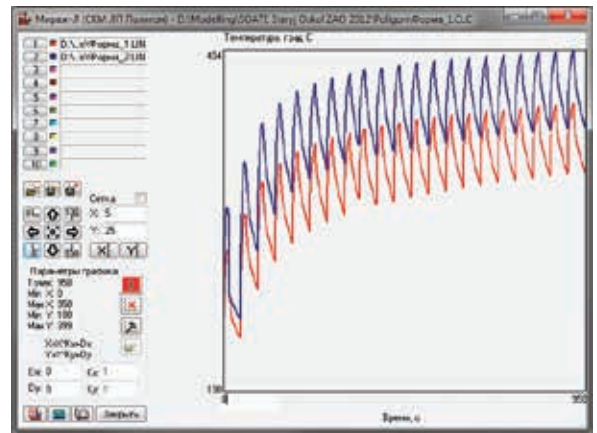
Мираж-3 (СКМ ЛП Полигон) - D:\Modelling\SOATE Sergej Dukel ZAO 2012\Polygon\Форма_1.CLC

1 D:\...o\Форма_1.UN
2 D:\...o\Форма_2.UN
3
4
5
6
7
8
9
10

Сетка
X: 5
Y: 25

Параметры графика
T узел: 350
Min X: 0
Max X: 350
Min Y: 100
Max Y: 399

X=X*Kx+Dx
Y=Y*Ky+Dy

Dx: 0
Kx: 1
Dy: 0
Ky: 1

Закрыть

Температура, град С
454
130
0
350
Время, с